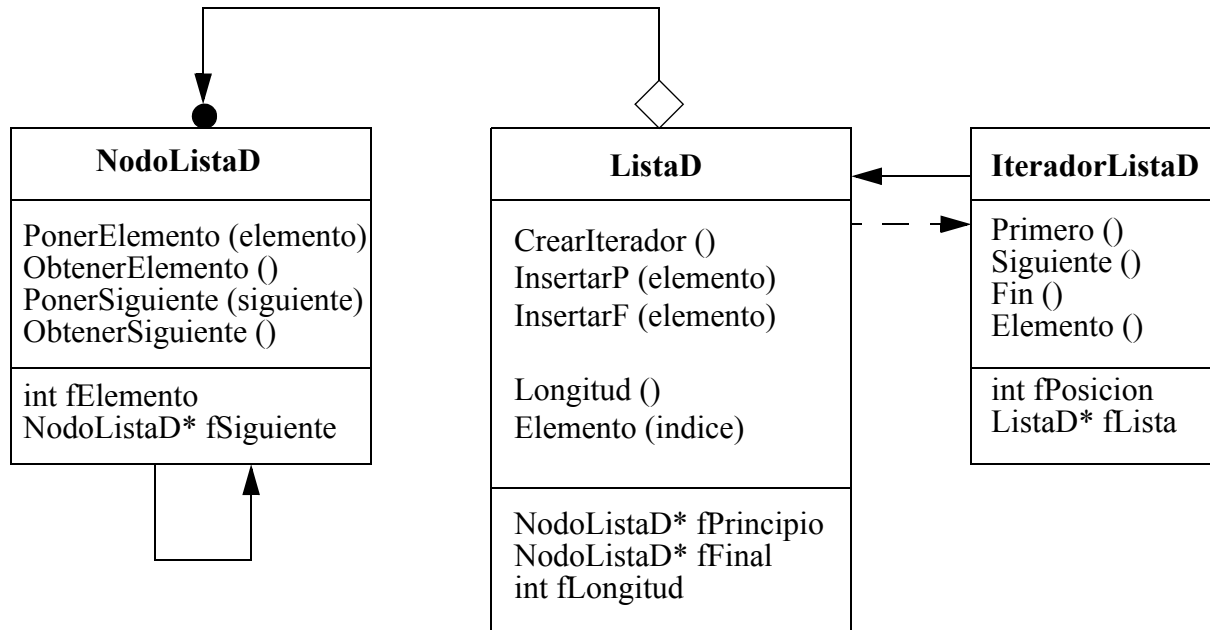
NodoListaD

PonerElemento (elemento)
ObtenerElemento ()
PonerSiguiente (siguiente)
ObtenerSiguiente ()

int fElemento
NodoListaD* fSiguiente

ListaD

CrearIterador ()
InsertarP (elemento)
InsertarF (elemento)

Longitud ()
Elemento (indice)

NodoListaD* fPrincipio
NodoListaD* fFinal
int fLongitud

IteradorListaD

Primero ()
Siguiente ()
Fin ()
Elemento ()

int fPosicion
ListaD* fLista